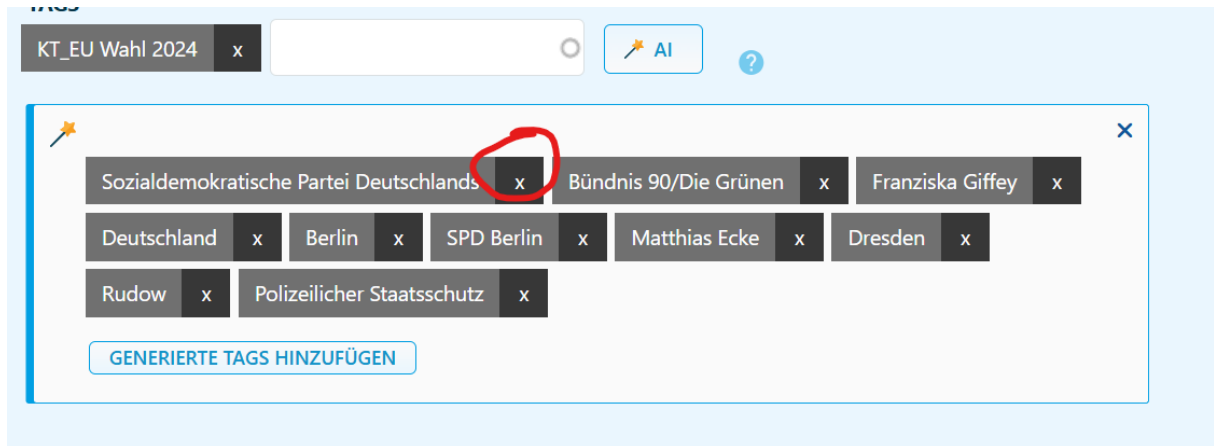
TAGS

KT_EU Wahl 2024 x

AI

?

×

Sozialdemokratische Partei Deutschlands x
Bündnis 90/Die Grünen x
Franziska Giffey x
Deutschland x
Berlin x
SPD Berlin x
Matthias Ecke x
Dresden x
Rudow x
Polizeilicher Staatsschutz x

GENERIERTE TAGS HINZUFÜGEN